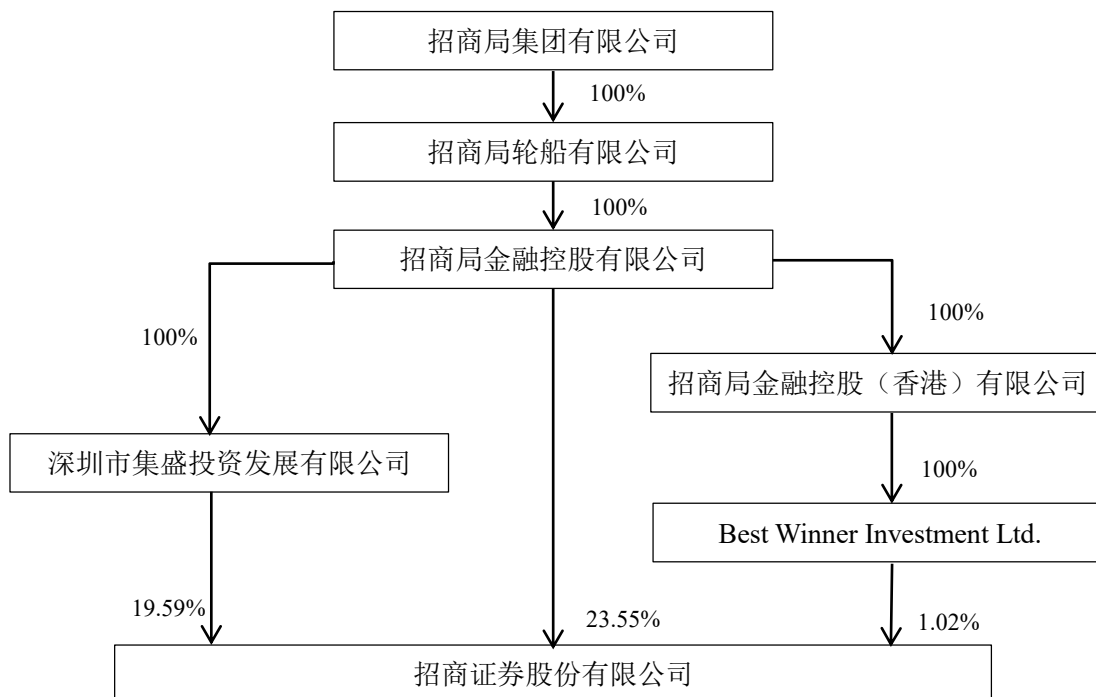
招商局集团有限公司

100%

招商局轮船有限公司

100%

招商局金融控股有限公司

100%

100%

招商局金融控股（香港）有限公司

深圳市集盛投资发展有限公司

100%

Best Winner Investment Ltd.

19.59%

23.55%

1.02%

招商证券股份有限公司